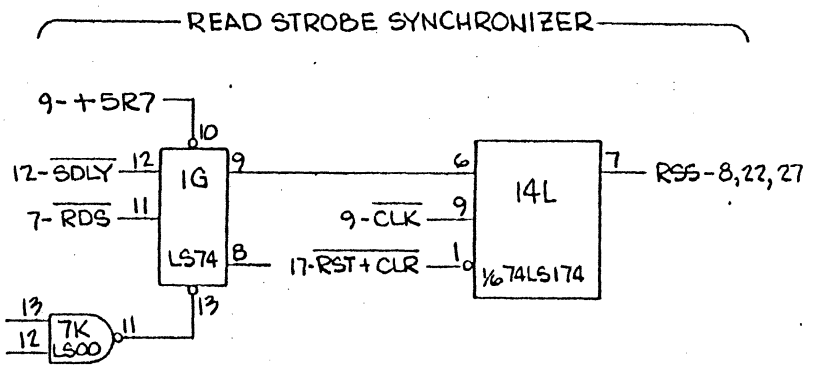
READ STROBE SYNCHRONIZER

9-+5R7

10

12-$\overline{SDLY}$ 12

1G

9

7-$\overline{RDS}$ 11

LS74

8

13

13

12

7K LS00

11

6

14L

7

RSS-8,22,27

9-$\overline{CLK}$ 9

17-$\overline{RST+CLR}$ 1

1/6 74LS174